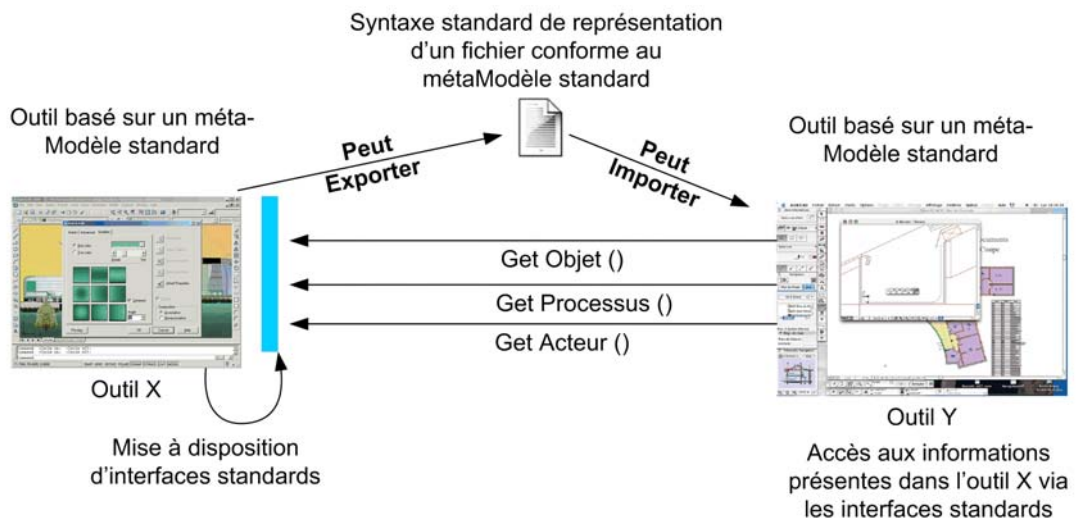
Syntaxe standard de représentation d'un fichier conforme au métaModèle standard

Outil basé sur un méta-Modèle standard

Peut Exporter

Peut Importer

Outil basé sur un méta-Modèle standard

Get Objet ()

Get Processus ()

Get Acteur ()

Outil X

Outil Y

Mise à disposition d'interfaces standards

Accès aux informations présentes dans l'outil X via les interfaces standards